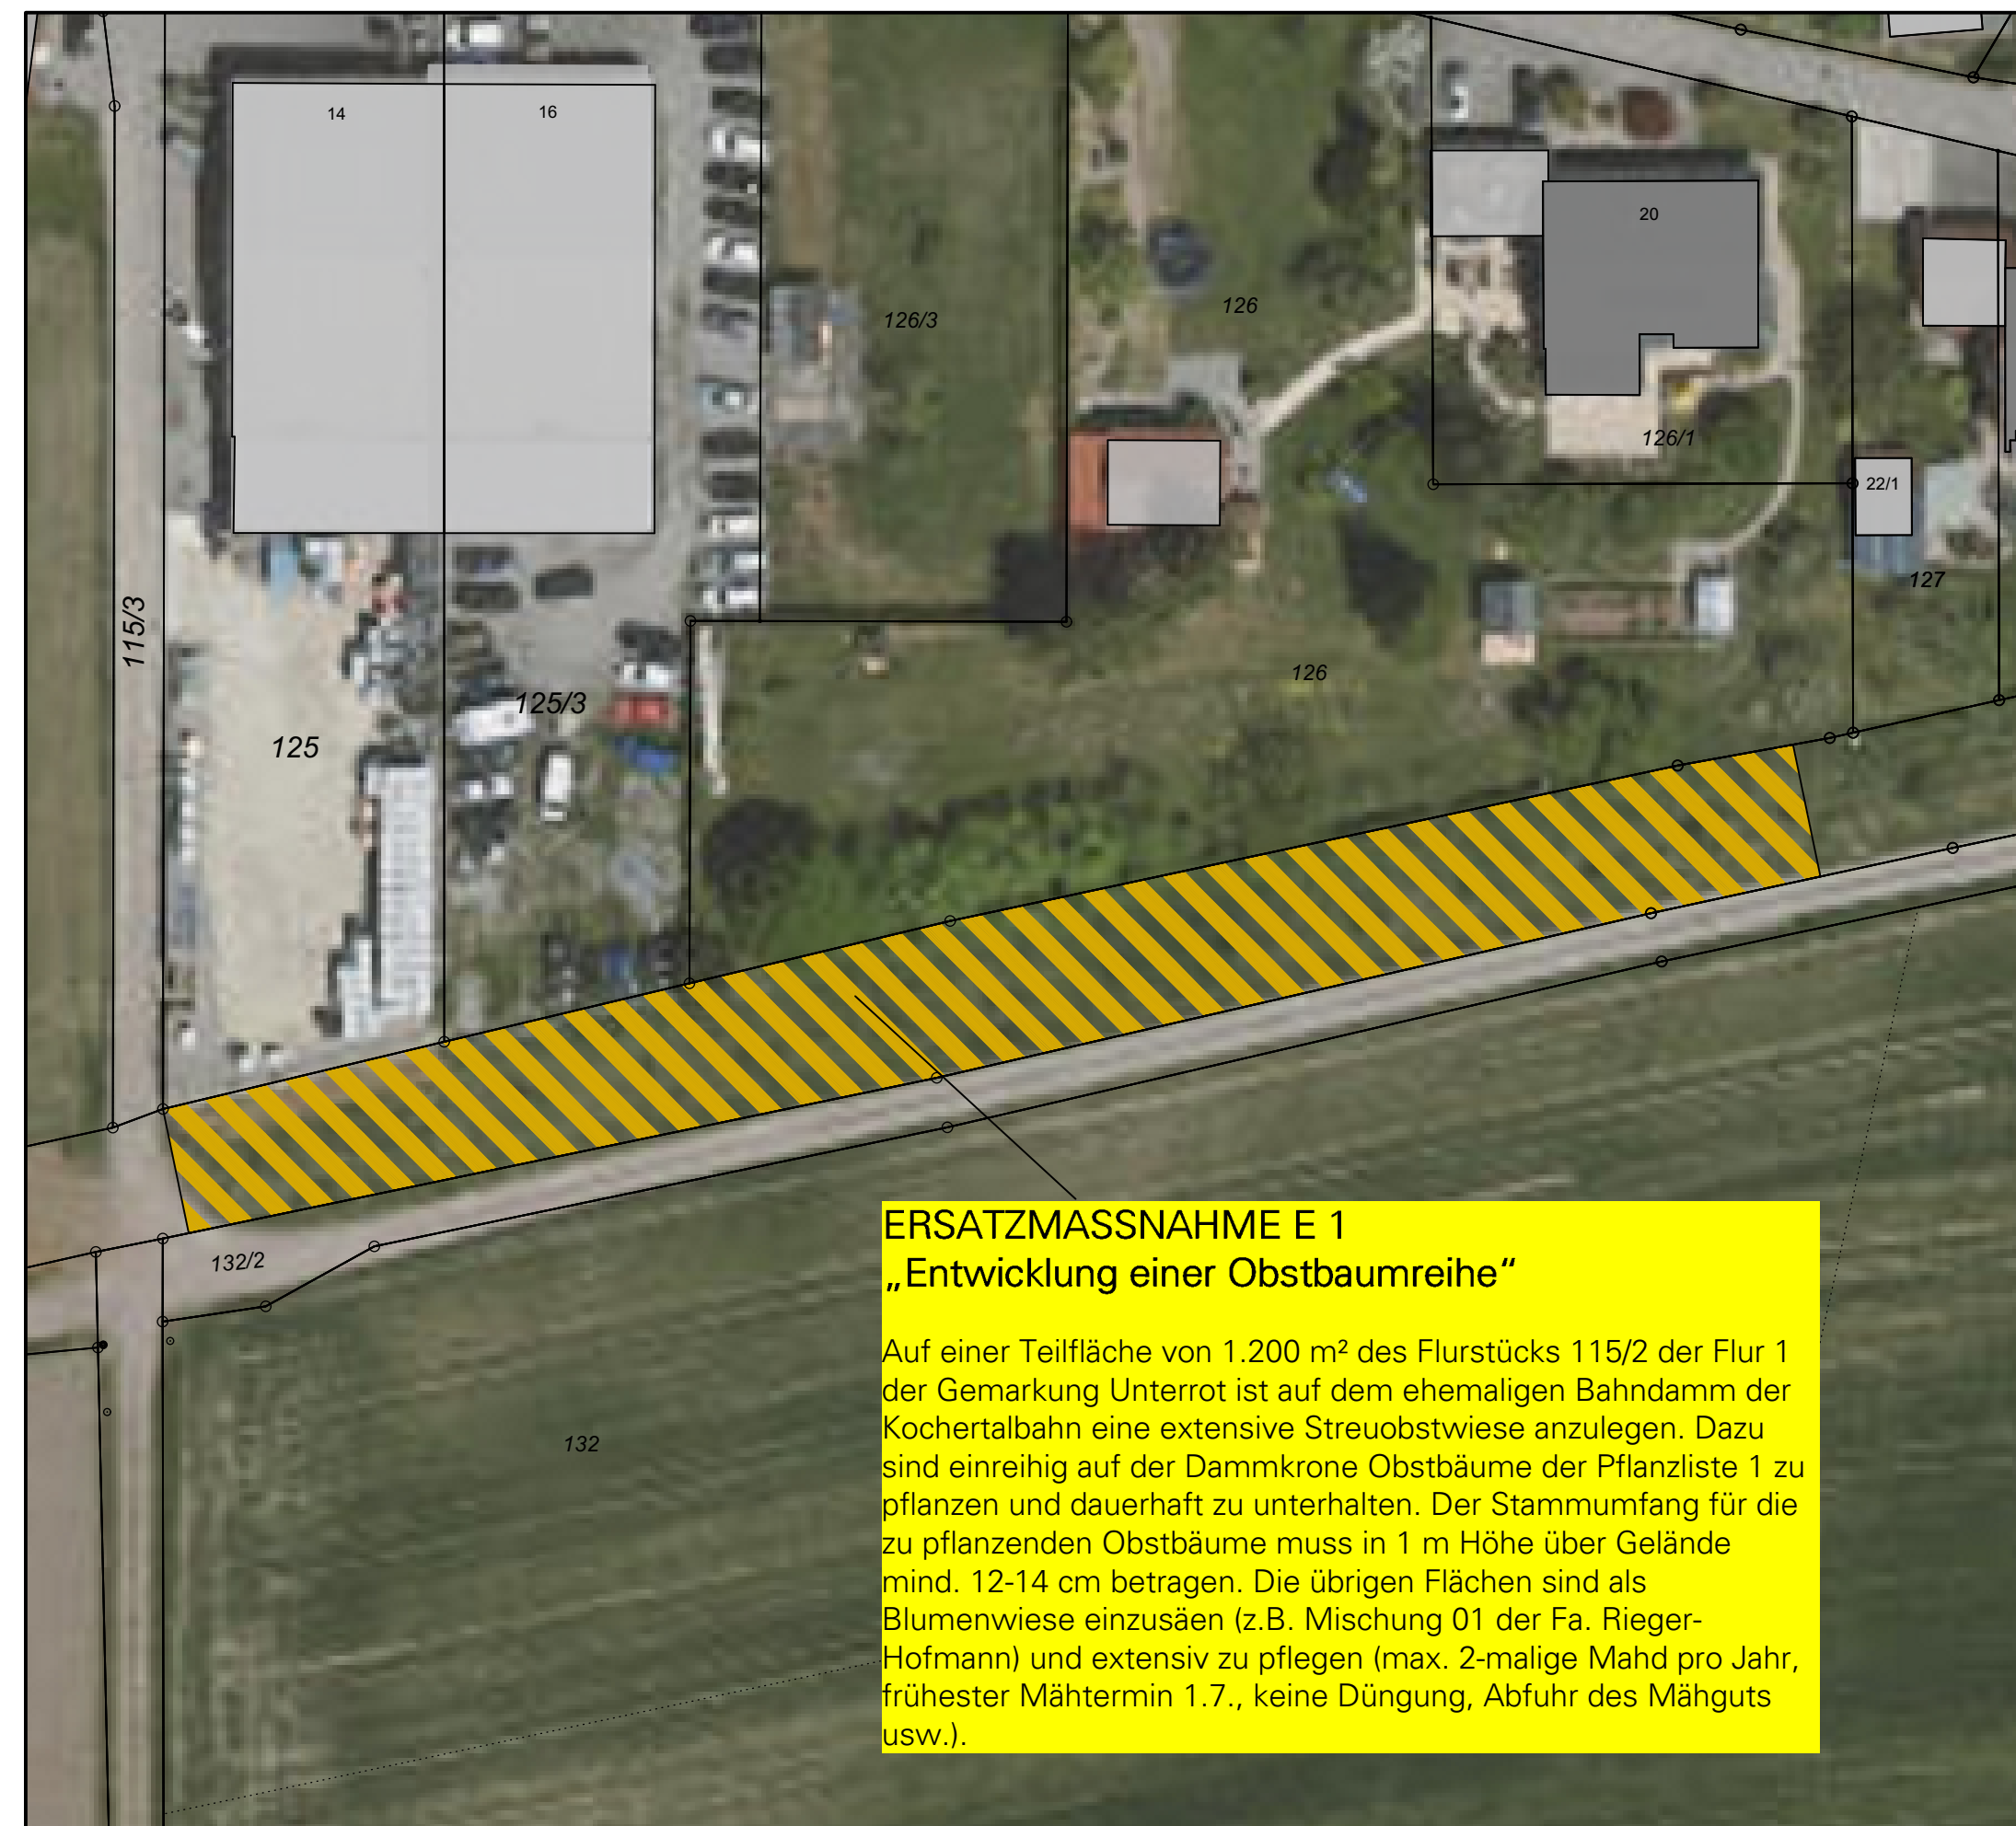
14

16

20

126/3

126

126/1

22/1

127

115/3

125/3

125

126

132/2

132

ERSATZMASSNAHME E 1
„Entwicklung einer Obstbaumreihe“

Auf einer Teilfläche von 1.200 m² des Flurstücks 115/2 der Flur 1 der Gemarkung Unterrot ist auf dem ehemaligen Bahndamm der Kochertalbahn eine extensive Streuobstwiese anzulegen. Dazu sind einreihig auf der Dammkrone Obstbäume der Pflanzliste 1 zu pflanzen und dauerhaft zu unterhalten. Der Stammumfang für die zu pflanzenden Obstbäume muss in 1 m Höhe über Gelände mind. 12-14 cm betragen. Die übrigen Flächen sind als Blumenwiese einzusäen (z.B. Mischung 01 der Fa. Rieger-Hofmann) und extensiv zu pflegen (max. 2-malige Mahd pro Jahr, frühester Mähtermin 1.7., keine Düngung, Abfuhr des Mähguts usw.).